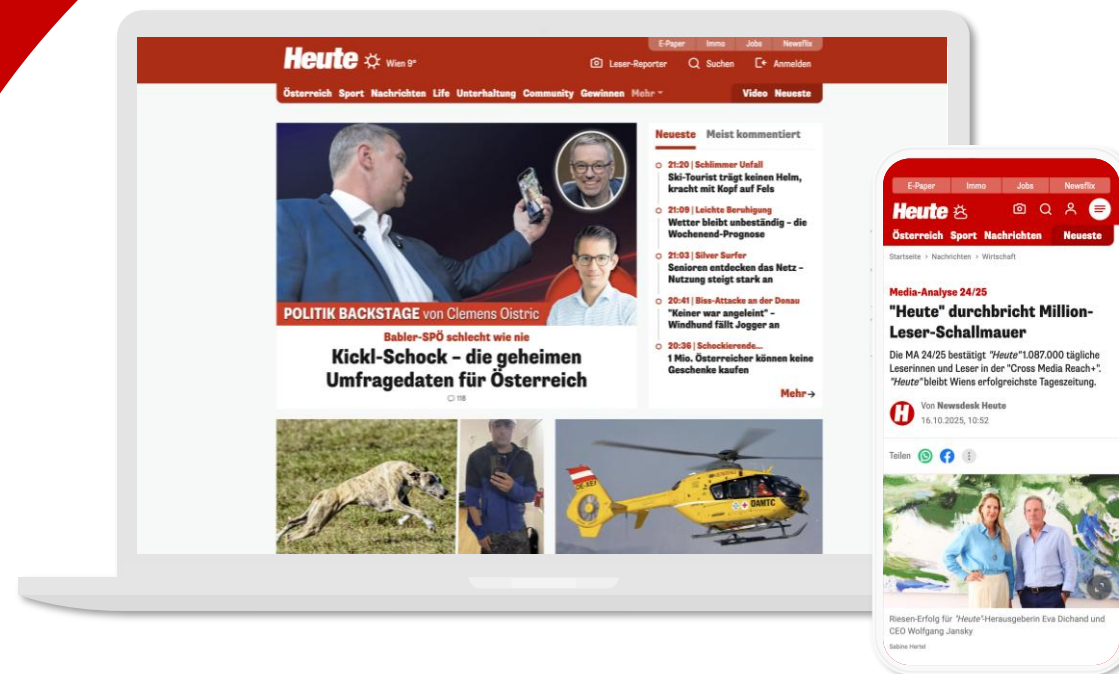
E-Paper Immo Jobs Newsflix

Heute Wien 9°

Leser-Reporter Suchen Anmelden

Österreich Sport Nachrichten Life Unterhaltung Community Gewinnen Mehr

Video Neueste

POLITIK BACKSTAGE von Clemens Oistric

Babler-SPÖ schlecht wie nie

Kickl-Schock – die geheimen Umfragedaten für Österreich

118

Neueste Meist kommentiert

21:20 | Schlimmer Unfall
Ski-Tourist trägt keinen Helm, kracht mit Kopf auf Fels

21:09 | Leichte Beruhigung
Wetter bleibt unbeständig – die Wochenend-Prognose

21:03 | Silver Surfer
Senioren entdecken das Netz – Nutzung steigt stark an

20:41 | Biss-Attacke an der Donau
"Keiner war angeleint" – Windhund fällt Jogger an

20:36 | Schockierende...
1 Mio. Österreicher können keine Geschenke kaufen

Mehr

ÖAMTC

E-Paper Immo Jobs Newsflix

Heute

Österreich Sport Nachrichten Neueste

Startseite > Nachrichten > Wirtschaft

Media-Analyse 24/25

"Heute" durchbricht Million-Leser-Schallmauer

Die MA 24/25 bestätigt "Heute" 1.087.000 tägliche Leserinnen und Leser in der "Cross Media Reach+". "Heute" bleibt Wiens erfolgreichste Tageszeitung.

Von Newsdesk Heute
16.10.2025, 10:52

Teilen

Riesen-Erfolg für "Heute"-Herausgeberin Eva Dichand und CEO Wolfgang Jansky

Sabine Hertel